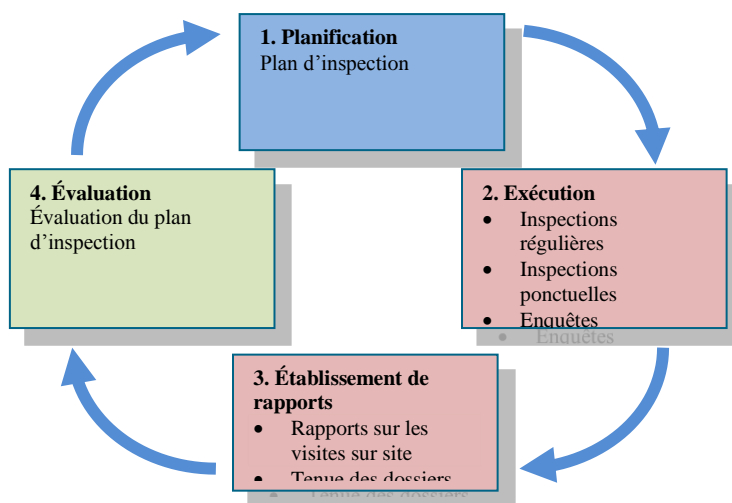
1. Planification
Plan d’inspection

2. Exécution
- Inspections régulières
- Inspections ponctuelles
- Enquêtes

3. Établissement de rapports
- Rapports sur les visites sur site
- Tenue des dossiers

4. Évaluation
Évaluation du plan d’inspection